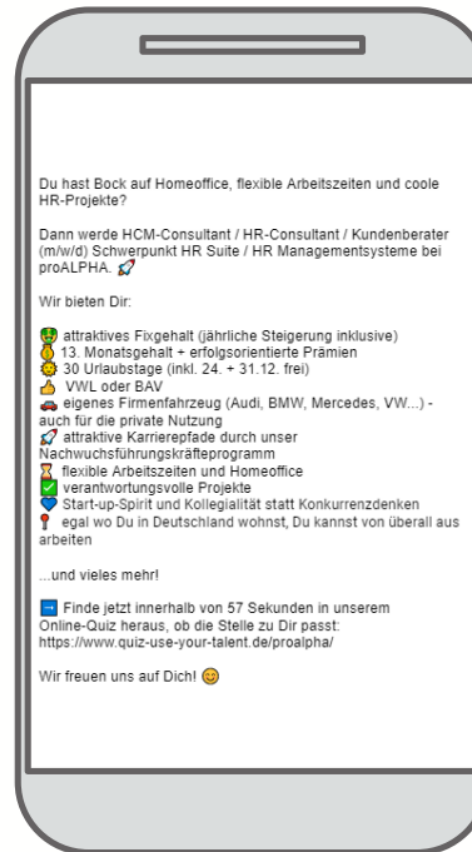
Du hast Bock auf Homeoffice, flexible Arbeitszeiten und coole HR-Projekte?

Dann werde HCM-Consultant / HR-Consultant / Kundenberater (m/w/d) Schwerpunkt HR Suite / HR Managementsysteme bei proALPHA. 🚀

Wir bieten Dir:

💰 attraktives Fixgehalt (jährliche Steigerung inklusive)
🥇 13. Monatsgehalt + erfolgsorientierte Prämien
🌞 30 Urlaubstage (inkl. 24. + 31.12. frei)
👍 VWL oder BAV
🚗 eigenes Firmenfahrzeug (Audi, BMW, Mercedes, VW...) - auch für die private Nutzung
🚀 attraktive Karrierepfade durch unser Nachwuchsführungskräfteprogramm
⌛ flexible Arbeitszeiten und Homeoffice
✅ verantwortungsvolle Projekte
💙 Start-up-Spirit und Kollegialität statt Konkurrenzdenken
📍 egal wo Du in Deutschland wohnst, Du kannst von überall aus arbeiten

...und vieles mehr!

➡️ Finde jetzt innerhalb von 57 Sekunden in unserem Online-Quiz heraus, ob die Stelle zu Dir passt: https://www.quiz-use-your-talent.de/proalpha/

Wir freuen uns auf Dich! 😊